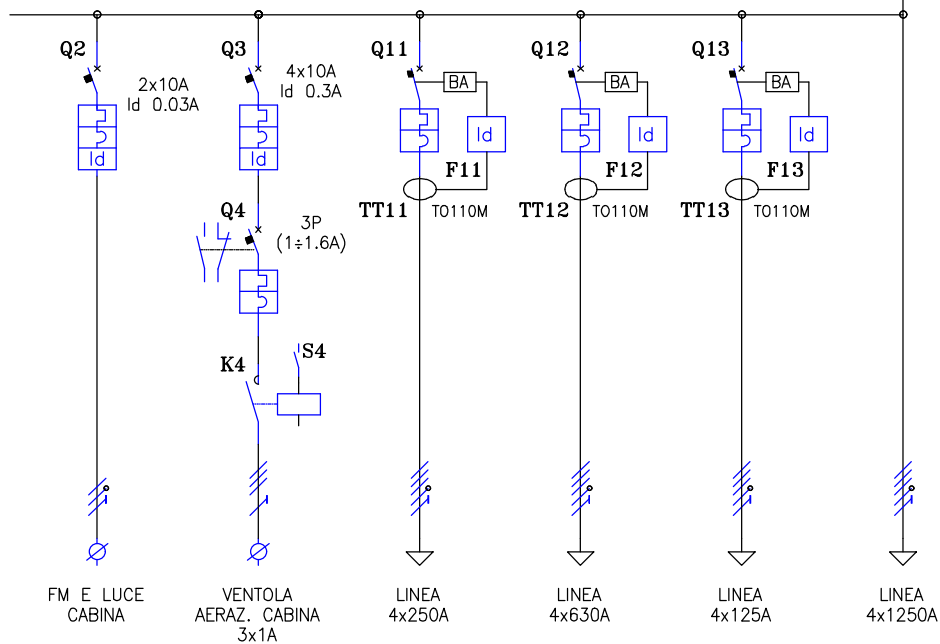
Q2
2x10A
Id 0.03A
Id

Q3
4x10A
Id 0.3A
Id

Q4
3P
(1÷1.6A)

K4
S4

Q11
BA
Id
F11
TT11
TO110M

Q12
BA
Id
F12
TT12
TO110M

Q13
BA
Id
F13
TT13
TO110M

FM E LUCE
CABINA

VENTOLA
AERAZ. CABINA
3x1A

LINEA
4x250A

LINEA
4x630A

LINEA
4x125A

LINEA
4x1250A